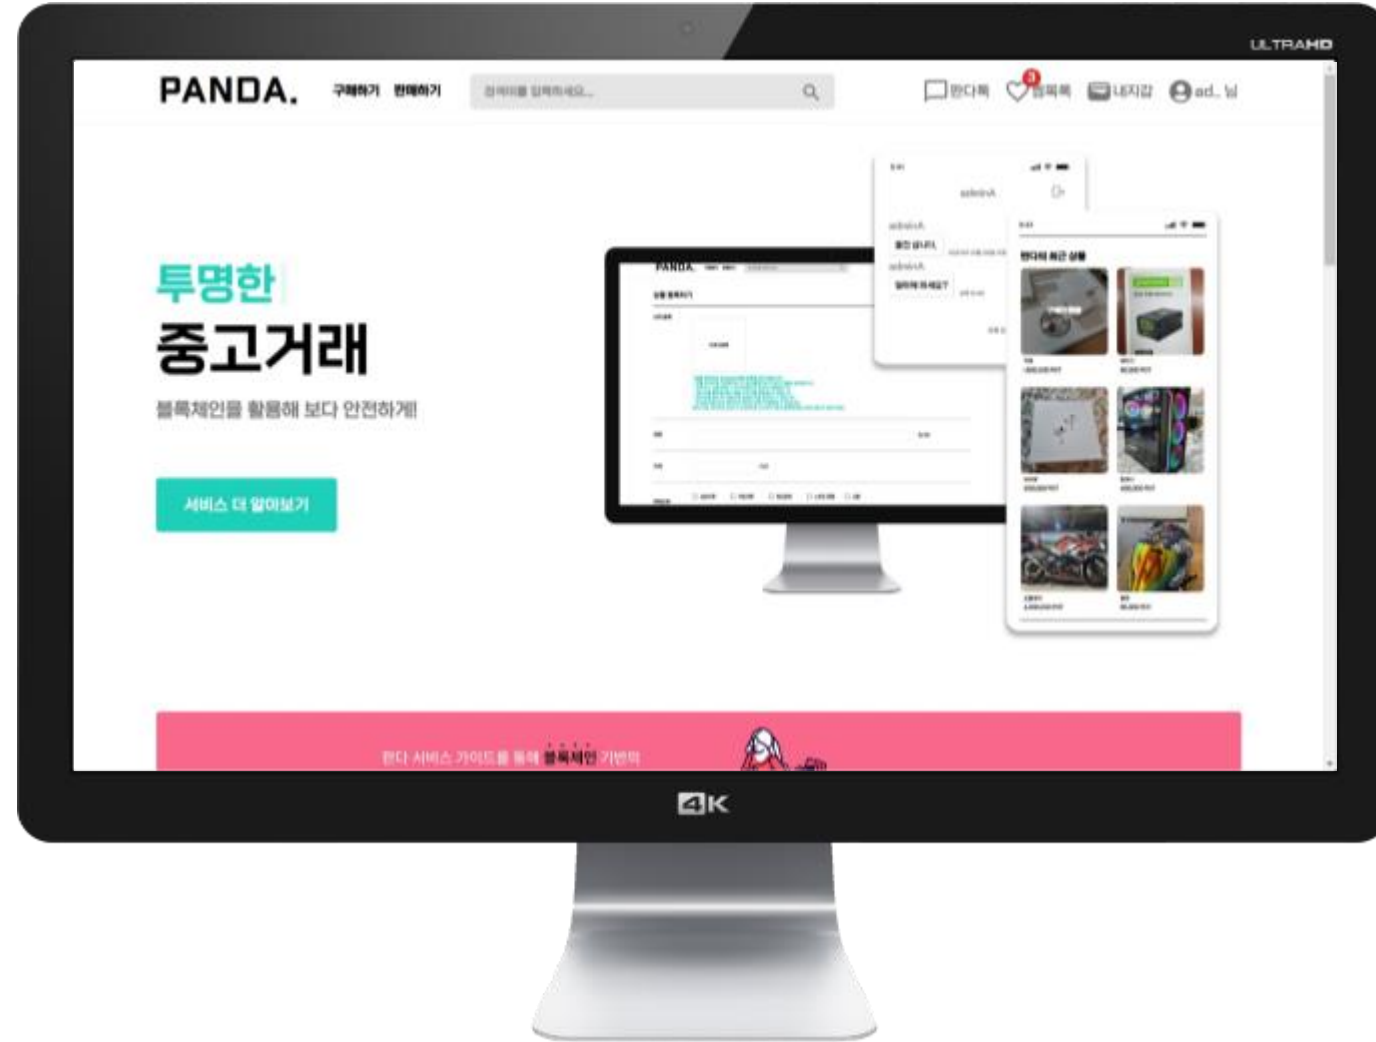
ULTRAHD

PANDA. 구매하기 판매하기

검색어를 입력하세요...

판다톡 3 찜목록 내지갑 ad.. 님

투명한
중고거래

블록체인을 활용해 보다 안전하게!

서비스 더 알아보기

PANDA.

판다의 최근 상품

adminA

판다 서비스 가이드를 통해 블록체인 기반의

4K